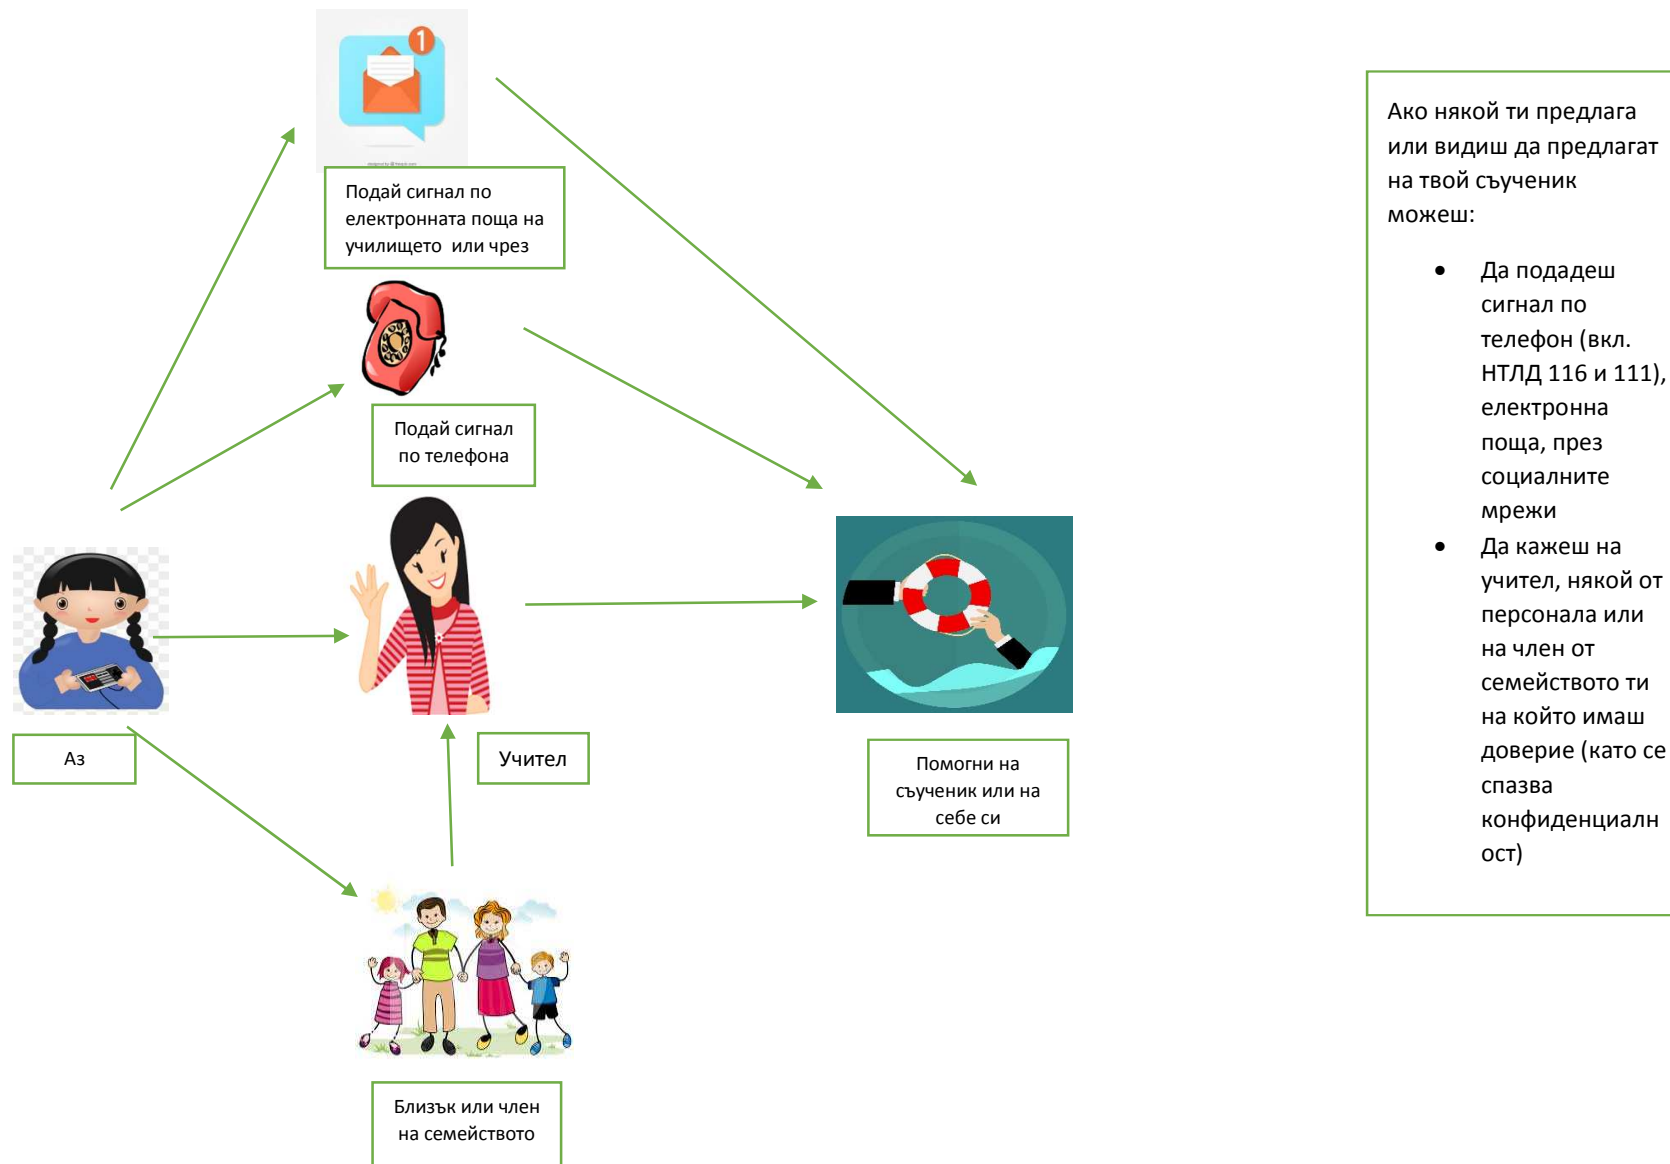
Подай сигнал по електронната поща на училището или чрез

Подай сигнал по телефона

Аз

Учител

Помогни на съученик или на себе си

Близък или член на семейството

Ако някой ти предлага или видиш да предлагат на твой съученик можеш:

- Да подадеш сигнал по телефон (вкл. НТЛД 116 и 111), електронна поща, през социалните мрежи
- Да кажеш на учител, някой от персонала или на член от семейството ти на който имаш доверие (като се спазва конфиденциалност)